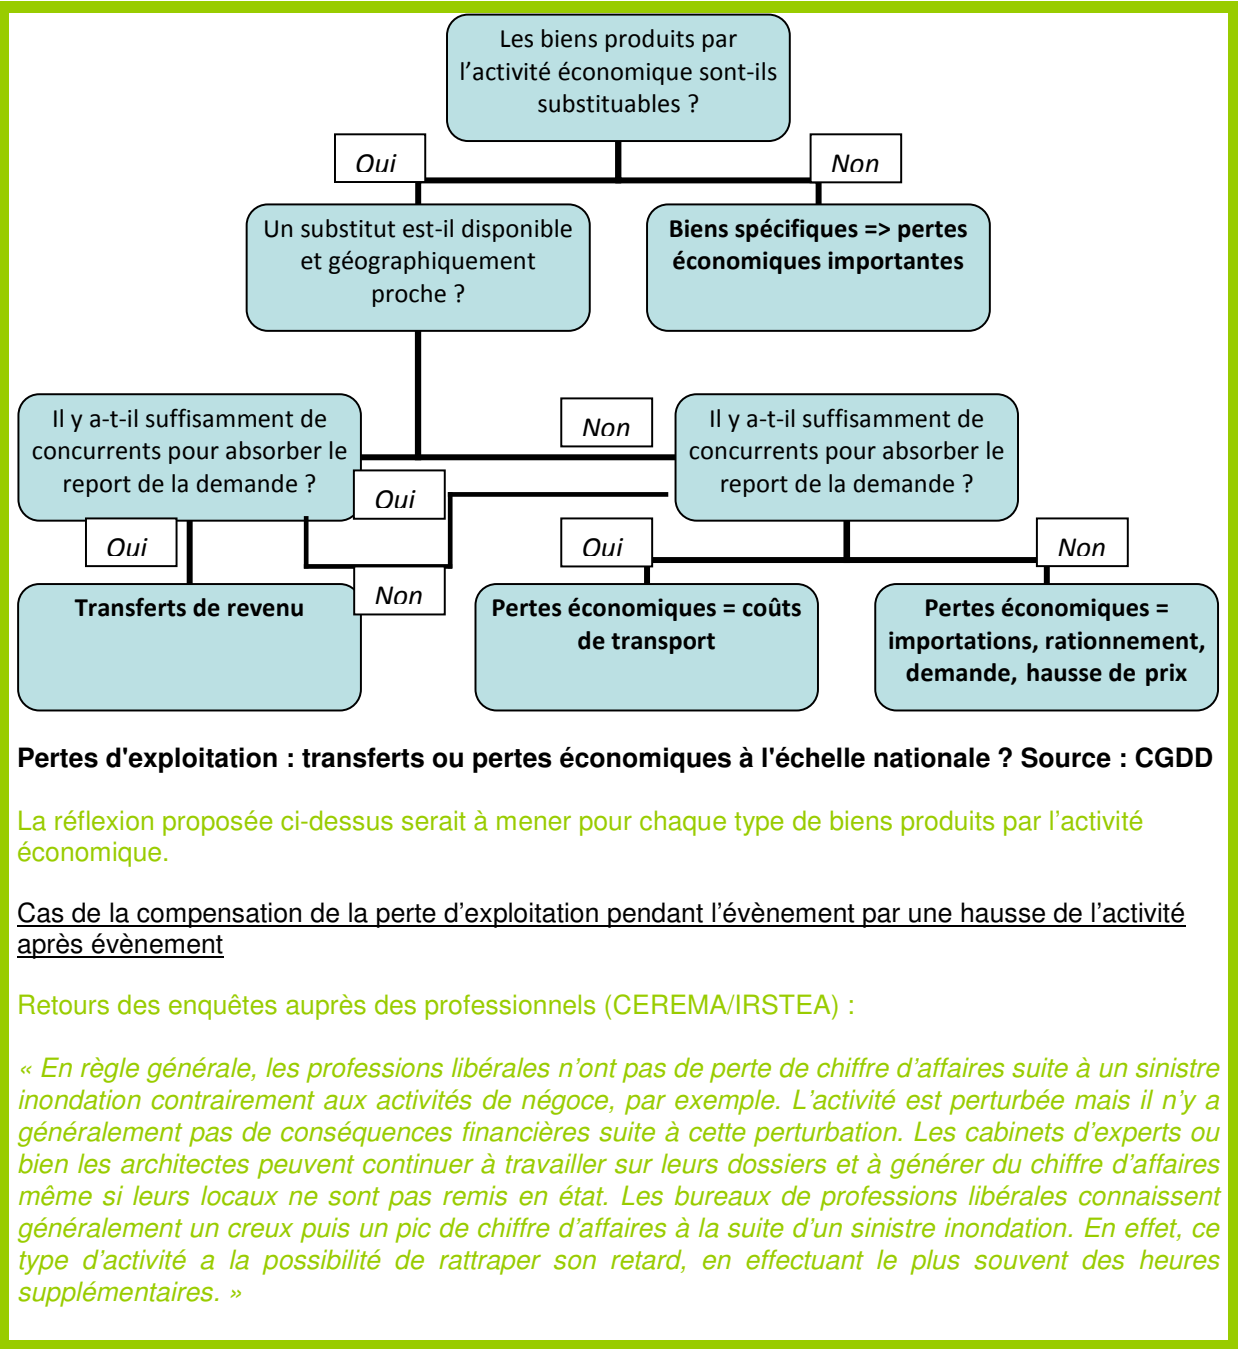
Les biens produits par l'activité économique sont-ils substituables ?

Oui

Non

Un substitut est-il disponible et géographiquement proche ?

Biens spécifiques => pertes économiques importantes

Il y a-t-il suffisamment de concurrents pour absorber le report de la demande ?

Non

Il y a-t-il suffisamment de concurrents pour absorber le report de la demande ?

Oui

Oui

Non

Oui

Non

Transferts de revenu

Pertes économiques = coûts de transport

Pertes économiques = importations, rationnement, demande, hausse de prix

Pertes d'exploitation : transferts ou pertes économiques à l'échelle nationale ? Source : CGDD

La réflexion proposée ci-dessus serait à mener pour chaque type de biens produits par l'activité économique.

Cas de la compensation de la perte d'exploitation pendant l'évènement par une hausse de l'activité après évènement

Retours des enquêtes auprès des professionnels (CEREMA/IRSTEA) :

« En règle générale, les professions libérales n'ont pas de perte de chiffre d'affaires suite à un sinistre inondation contrairement aux activités de négoce, par exemple. L'activité est perturbée mais il n'y a généralement pas de conséquences financières suite à cette perturbation. Les cabinets d'experts ou bien les architectes peuvent continuer à travailler sur leurs dossiers et à générer du chiffre d'affaires même si leurs locaux ne sont pas remis en état. Les bureaux de professions libérales connaissent généralement un creux puis un pic de chiffre d'affaires à la suite d'un sinistre inondation. En effet, ce type d'activité a la possibilité de rattraper son retard, en effectuant le plus souvent des heures supplémentaires. »